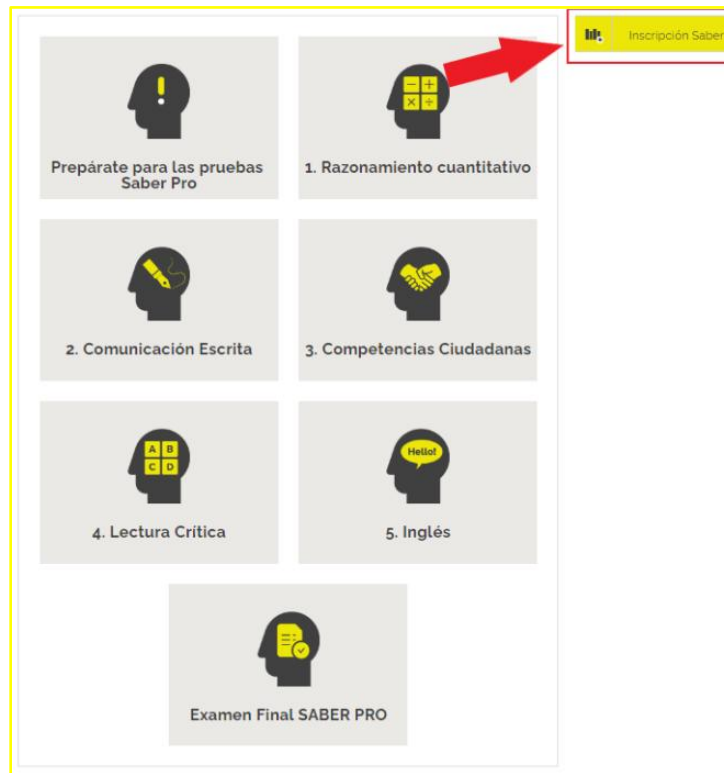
Inscripción Saber

$-$ $+$
$\times$ $\div$

Prepárate para las pruebas Saber Pro

1. Razonamiento cuantitativo

2. Comunicación Escrita

3. Competencias Ciudadanas

A B
C D

4. Lectura Crítica

Hello!

5. Inglés

Examen Final SABER PRO